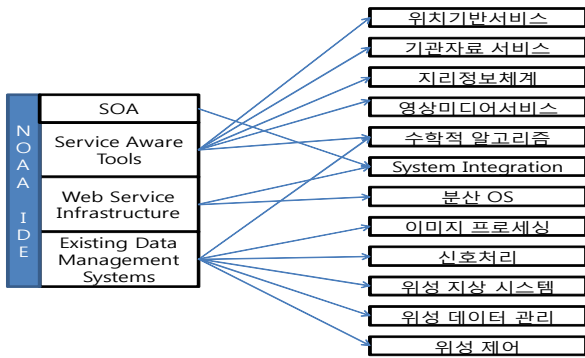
NOAA IDE

SOA

Service Aware Tools

Web Service Infrastructure

Existing Data Management Systems

위치기반서비스

기관자료 서비스

지리정보체계

영상미디어서비스

수학적 알고리즘

System Integration

분산 OS

이미지 프로세싱

신호처리

위성 지상 시스템

위성 데이터 관리

위성 제어